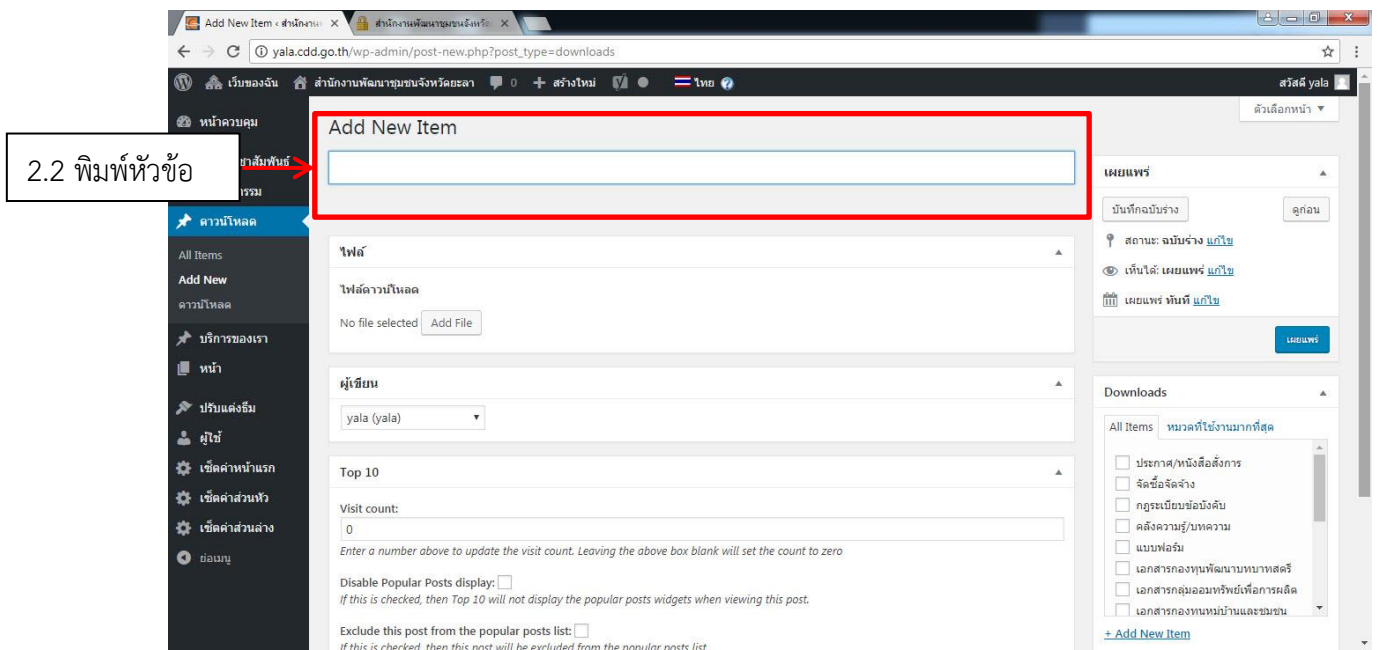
Add New Item ‹ สำนักงาน ×
สำนักงานพัฒนาชุมชนจังหวัด ×

yala.cdd.go.th/wp-admin/post-new.php?post_type=downloads

เว็บของฉัน สำนักงานพัฒนาชุมชนจังหวัดยะลา 0 + สร้างใหม่ ไทย
สวัสดี yala

หน้าควบคุม
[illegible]ชาสัมพันธ์
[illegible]รรม
ดาวน์โหลด
All Items
Add New
ดาวน์โหลด
บริการของเรา
หน้า
ปรับแต่งธีม
ผู้ใช้
เซ็ตค่าหน้าแรก
เซ็ตค่าส่วนหัว
เซ็ตค่าส่วนล่าง
ย่อเมนู

2.2 พิมพ์หัวข้อ

ตัวเลือกหน้า ▼

Add New Item

ไฟล์
ไฟล์ดาวน์โหลด
No file selected Add File

ผู้เขียน
yala (yala)

Top 10
Visit count:
0
Enter a number above to update the visit count. Leaving the above box blank will set the count to zero
Disable Popular Posts display:
If this is checked, then Top 10 will not display the popular posts widgets when viewing this post.
Exclude this post from the popular posts list:
If this is checked, then this post will be excluded from the popular posts list.

เผยแพร่
บันทึกฉบับร่าง
ดูก่อน
สถานะ: ฉบับร่าง แก้ไข
เห็นได้: เผยแพร่ แก้ไข
เผยแพร่ ทันที แก้ไข
เผยแพร่

Downloads
All Items หมวดที่ใช้งานมากที่สุด
ประกาศ/หนังสือสั่งการ
จัดซื้อจัดจ้าง
กฎระเบียบข้อบังคับ
คลังความรู้/บทความ
แบบฟอร์ม
เอกสารกองทุนพัฒนาบทบาทสตรี
เอกสารกลุ่มออมทรัพย์เพื่อการผลิต
เอกสารกองทุนหมู่บ้านและชุมชน
+ Add New Item